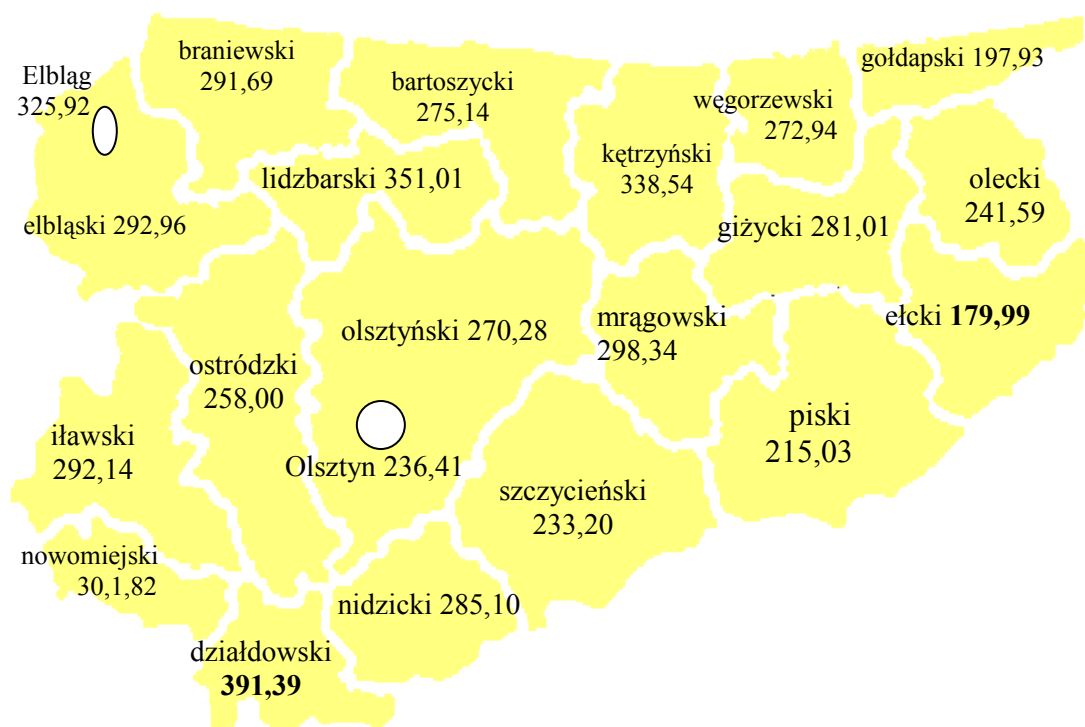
Elbląg 325,92

braniewski 291,69

bartoszycki 275,14

węgorzewski 272,94

gołdapski 197,93

kętrzyński 338,54

lidzbarski 351,01

elbląski 292,96

giżycki 281,01

olecki 241,59

olsztyński 270,28

mrągowski 298,34

ełcki **179,99**

ostródzki 258,00

iławski 292,14

Olsztyn 236,41

piski 215,03

szczycieński 233,20

nowomiejski 30,1,82

nidzicki 285,10

działdowski **391,39**